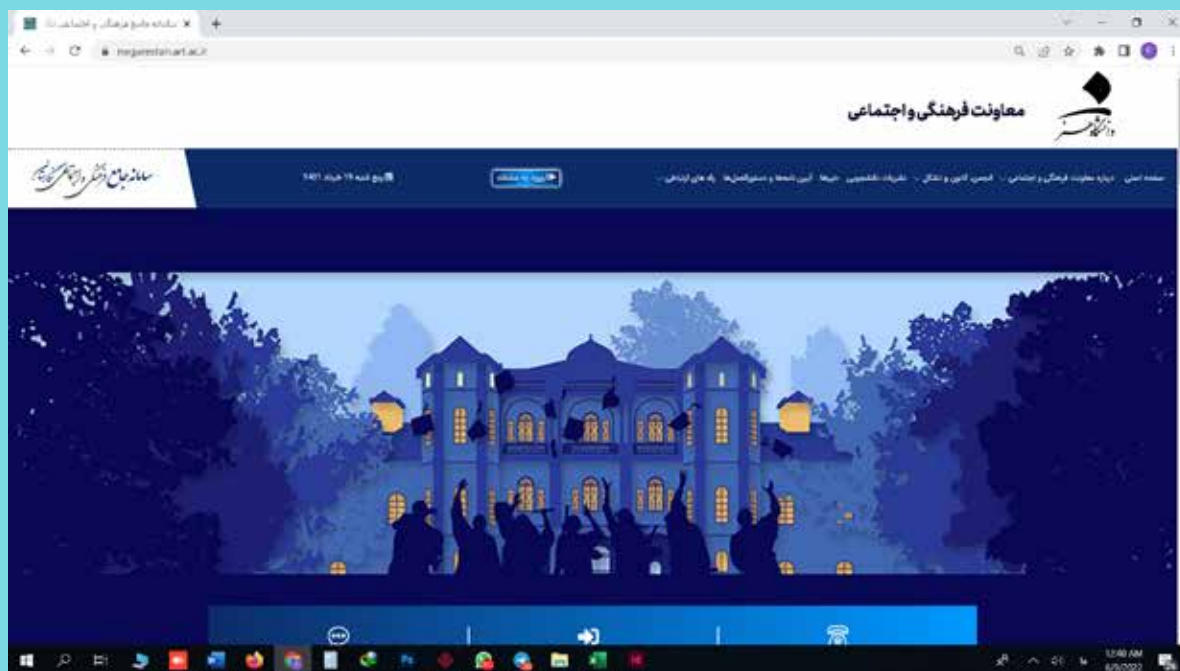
سامانه جامع فرهنگی و اجتماعی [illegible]
negarestan.art.ac.ir

معاونت فرهنگی و اجتماعی
دانشگاه هنر

سامانه جامع فرهنگی و اجتماعی نگارستان

یکشنبه ۱۹ خرداد ۱۴۰۱

ورود به سامانه

صفحه اصلی   درباره معاونت فرهنگی و اجتماعی   انجمن، کانون و تشکل   نشریات دانشجویی   فرم‌ها   آیین‌نامه‌ها و دستورالعمل‌ها   راه‌های ارتباطی

12:40 AM
6/5/2022